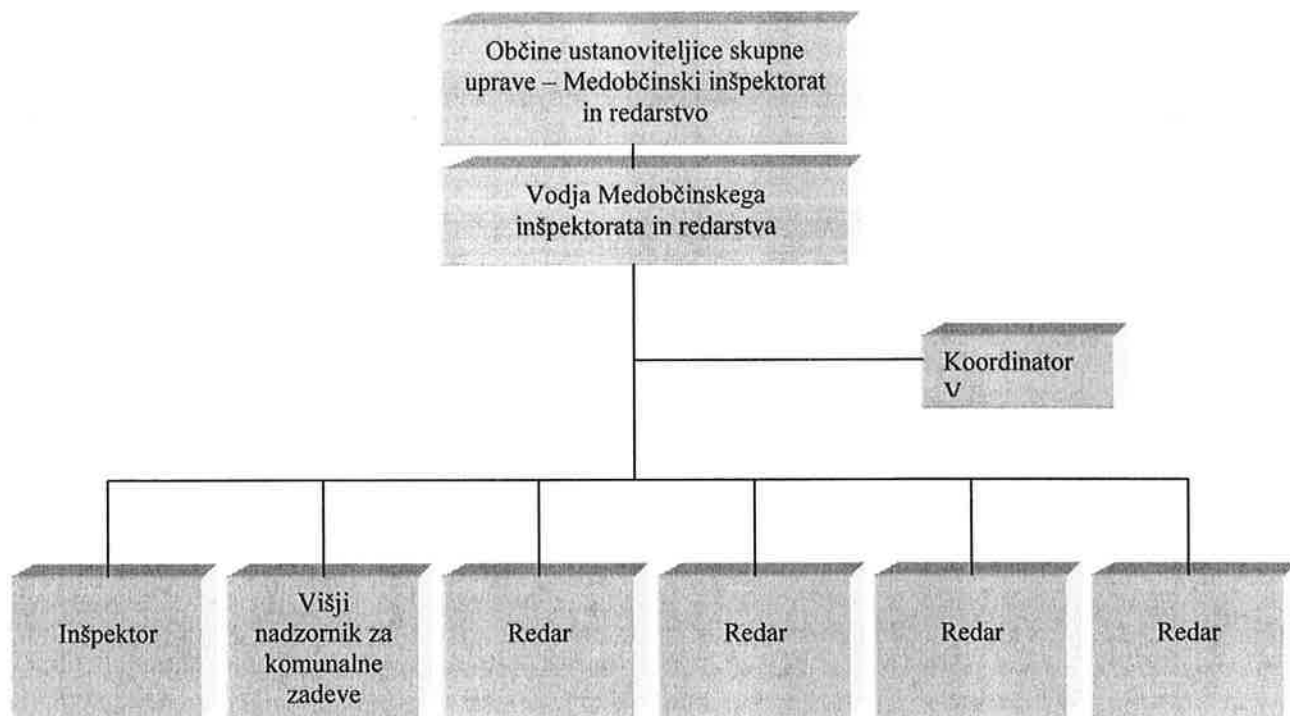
Občine ustanoviteljice skupne uprave – Medobčinski inšpektorat in redarstvo

Vodja Medobčinskega inšpektorata in redarstva

Koordinator V

Inšpektor

Višji nadzornik za komunalne zadeve

Redar

Redar

Redar

Redar